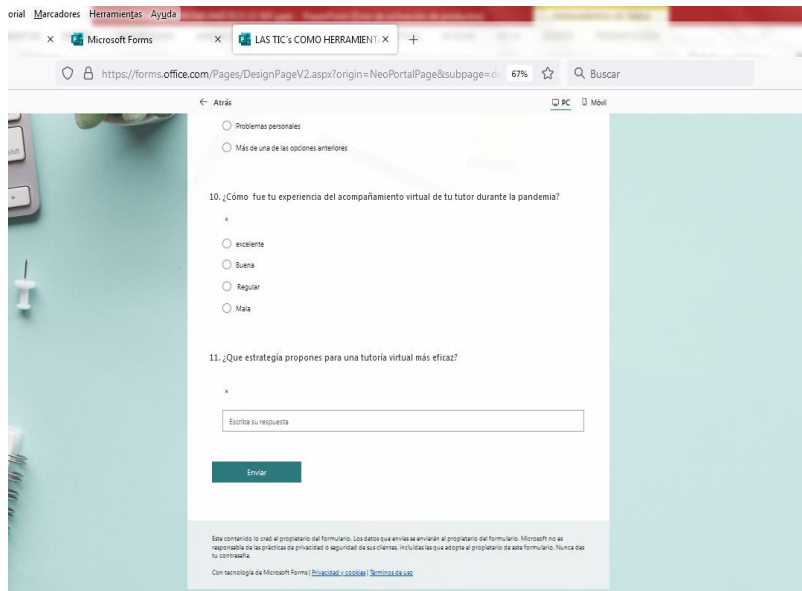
orial Marcadores Herramientas Ayuda

Microsoft Forms × LAS TIC's COMO HERRAMIENT ×

https://forms.office.com/Pages/DesignPageV2.aspx?origin=NeoPortalPage&subpage=d 67% Buscar

← Atrás

PC Móvil

Problemas personales

Más de una de las opciones anteriores

10. ¿Cómo fue tu experiencia del acompañamiento virtual de tu tutor durante la pandemia?

*

excelente

Buena

Regular

Mala

11. ¿Que estrategía propones para una tutoría virtual más eficaz?

*

Escriba su respuesta

Enviar

Este contenido lo creó el propietario del formulario. Los datos que envíes se enviarán al propietario del formulario. Microsoft no es responsable de las prácticas de privacidad o seguridad de sus clientes, incluidas las que adopte el propietario de este formulario. Nunca des tu contraseña.

Con tecnología de Microsoft Forms | Privacidad y cookies | Términos de uso